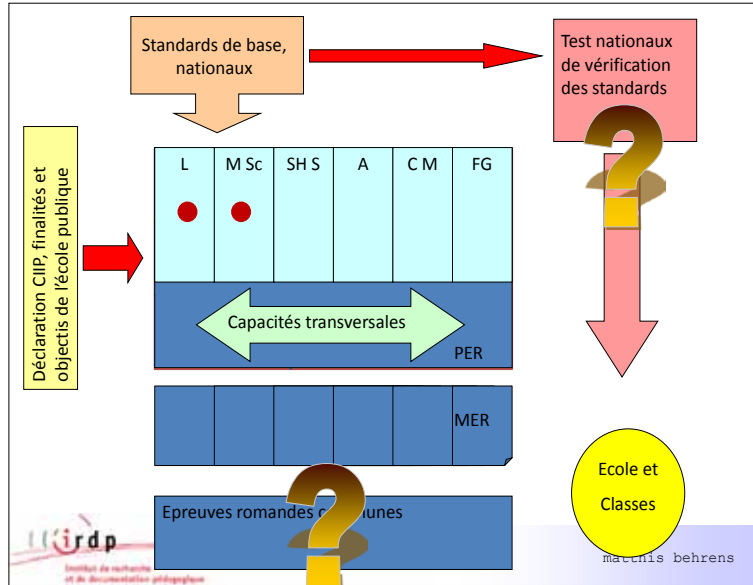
Standards de base, nationaux

Test nationaux de vérification des standards

Déclaration CIIP, finalités et objectifs de l'école publique

| L | M Sc | SH S | A | C M | FG |
|---|---|---|---|---|---|

Capacités transversales

PER

MER

Ecole et Classes

Epreuves romandes c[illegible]unes

irdp

Institut de recherche et de documentation pédagogique

matthis behrens